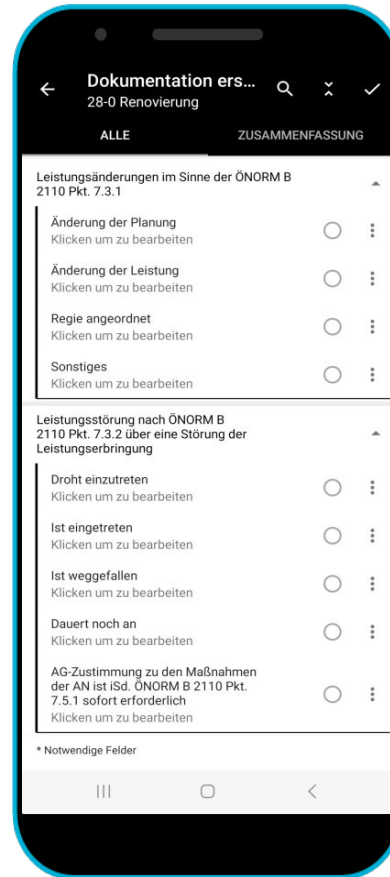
Dokumentation ers...
28-0 Renovierung

ALLE

ZUSAMMENFASSUNG

Leistungsänderungen im Sinne der ÖNORM B 2110 Pkt. 7.3.1

Änderung der Planung
Klicken um zu bearbeiten

Änderung der Leistung
Klicken um zu bearbeiten

Regie angeordnet
Klicken um zu bearbeiten

Sonstiges
Klicken um zu bearbeiten

Leistungsstörung nach ÖNORM B 2110 Pkt. 7.3.2 über eine Störung der Leistungserbringung

Droht einzutreten
Klicken um zu bearbeiten

Ist eingetreten
Klicken um zu bearbeiten

Ist weggefallen
Klicken um zu bearbeiten

Dauert noch an
Klicken um zu bearbeiten

AG-Zustimmung zu den Maßnahmen der AN ist iSd. ÖNORM B 2110 Pkt. 7.5.1 sofort erforderlich
Klicken um zu bearbeiten

* Notwendige Felder